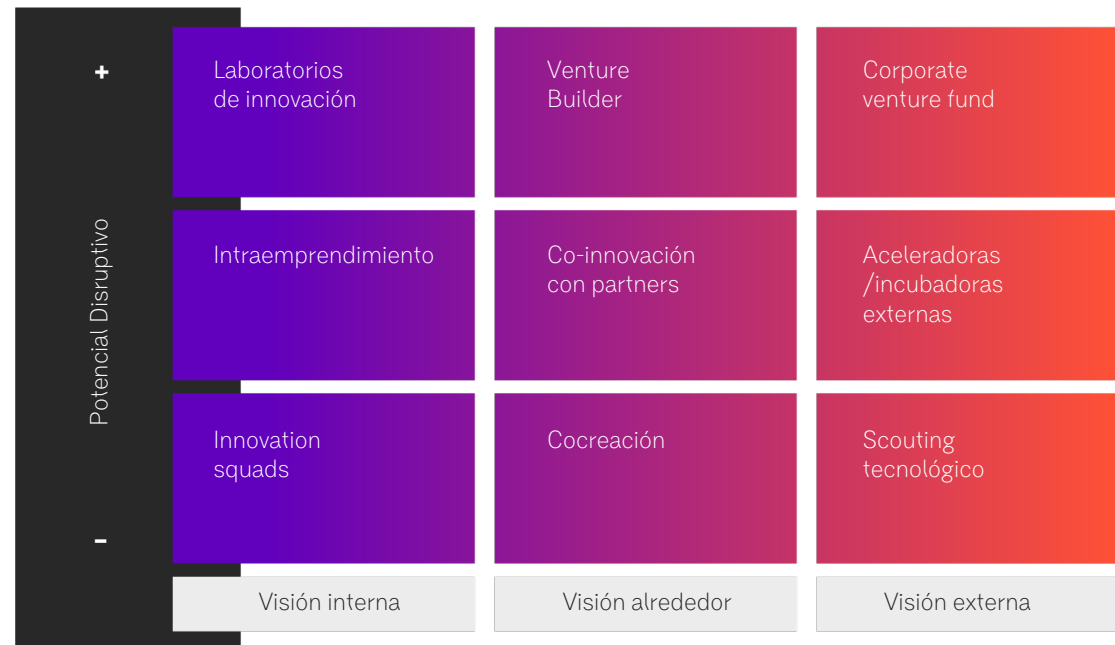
+

Potencial Disruptivo

-

| Laboratorios de innovación | Venture Builder | Corporate venture fund |
|---|---|---|
| Intraemprendimiento | Co-innovación con partners | Aceleradoras /incubadoras externas |
| Innovation squads | Cocreación | Scouting tecnológico |
| Visión interna | Visión alrededor | Visión externa |